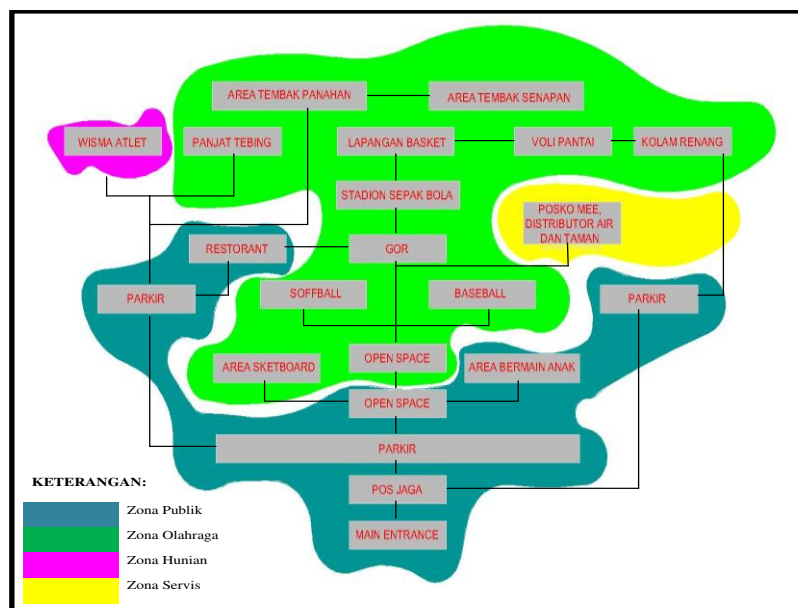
AREA TEMBAK PANAHAN
AREA TEMBAK SENAPAN
WISMA ATLET
PANJAT TEBING
LAPANGAN BASKET
VOLI PANTAI
KOLAM RENANG
STADION SEPAK BOLA
POSKO MEE, DISTRIBUTOR AIR DAN TAMAN
RESTORANT
GOR
PARKIR
SOFFBALL
BASEBALL
PARKIR
OPEN SPACE
AREA SKETBOARD
AREA BERMAIN ANAK
OPEN SPACE
PARKIR
POS JAGA
MAIN ENTRANCE

KETERANGAN:
Zona Publik
Zona Olahraga
Zona Hunian
Zona Servis